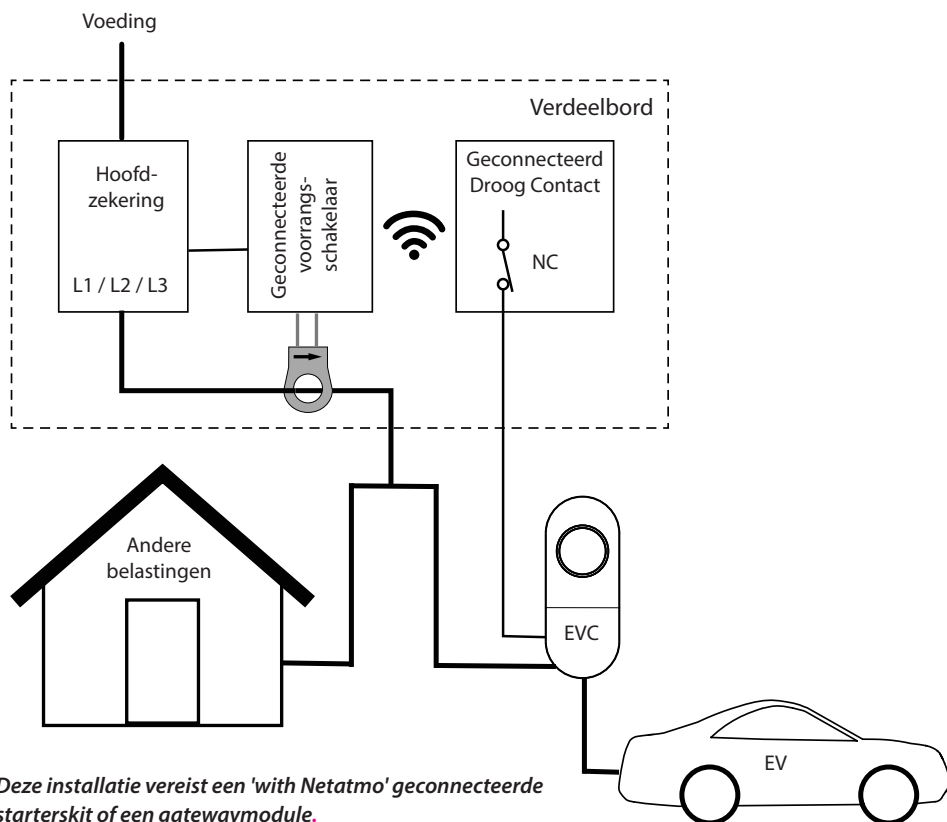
Voeding

Verdeelbord

Hoofdzekering

L1 / L2 / L3

Geconnecteerde voorrangsschakelaar

Geconnecteerd Droog Contact

NC

Andere belastingen

EVC

EV

Deze installatie vereist een 'with Netatmo' geconnecteerde starterskit of een gatewaymodule.